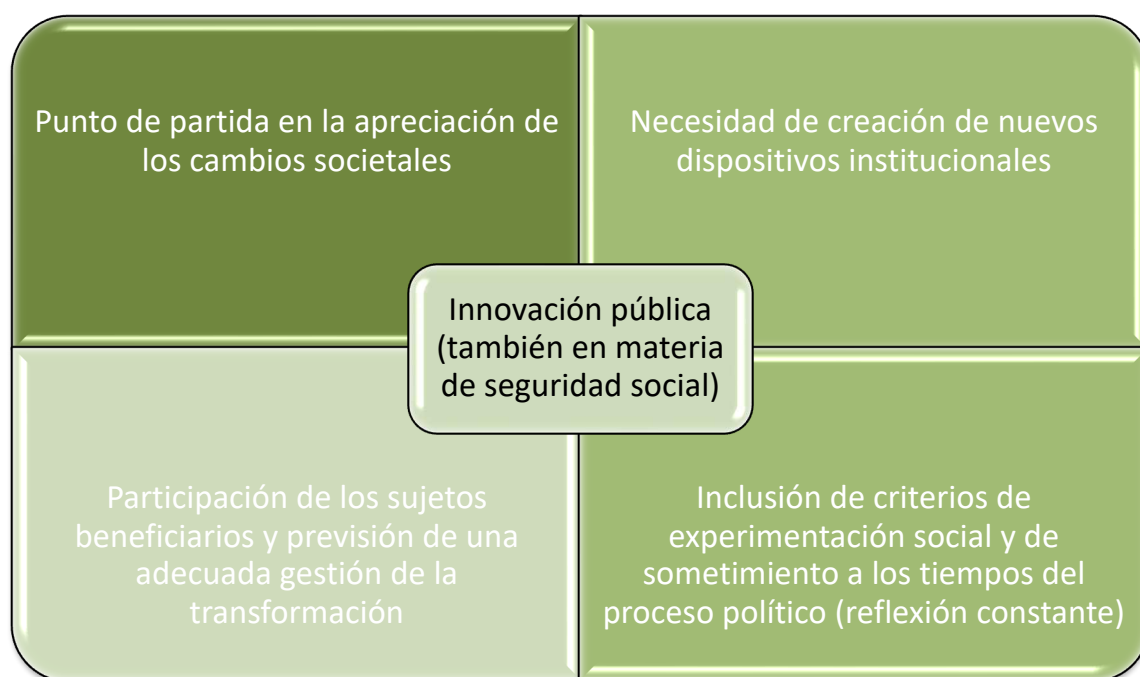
Punto de partida en la apreciación de los cambios societales

Necesidad de creación de nuevos dispositivos institucionales

Innovación pública (también en materia de seguridad social)

Participación de los sujetos beneficiarios y previsión de una adecuada gestión de la transformación

Inclusión de criterios de experimentación social y de sometimiento a los tiempos del proceso político (reflexión constante)